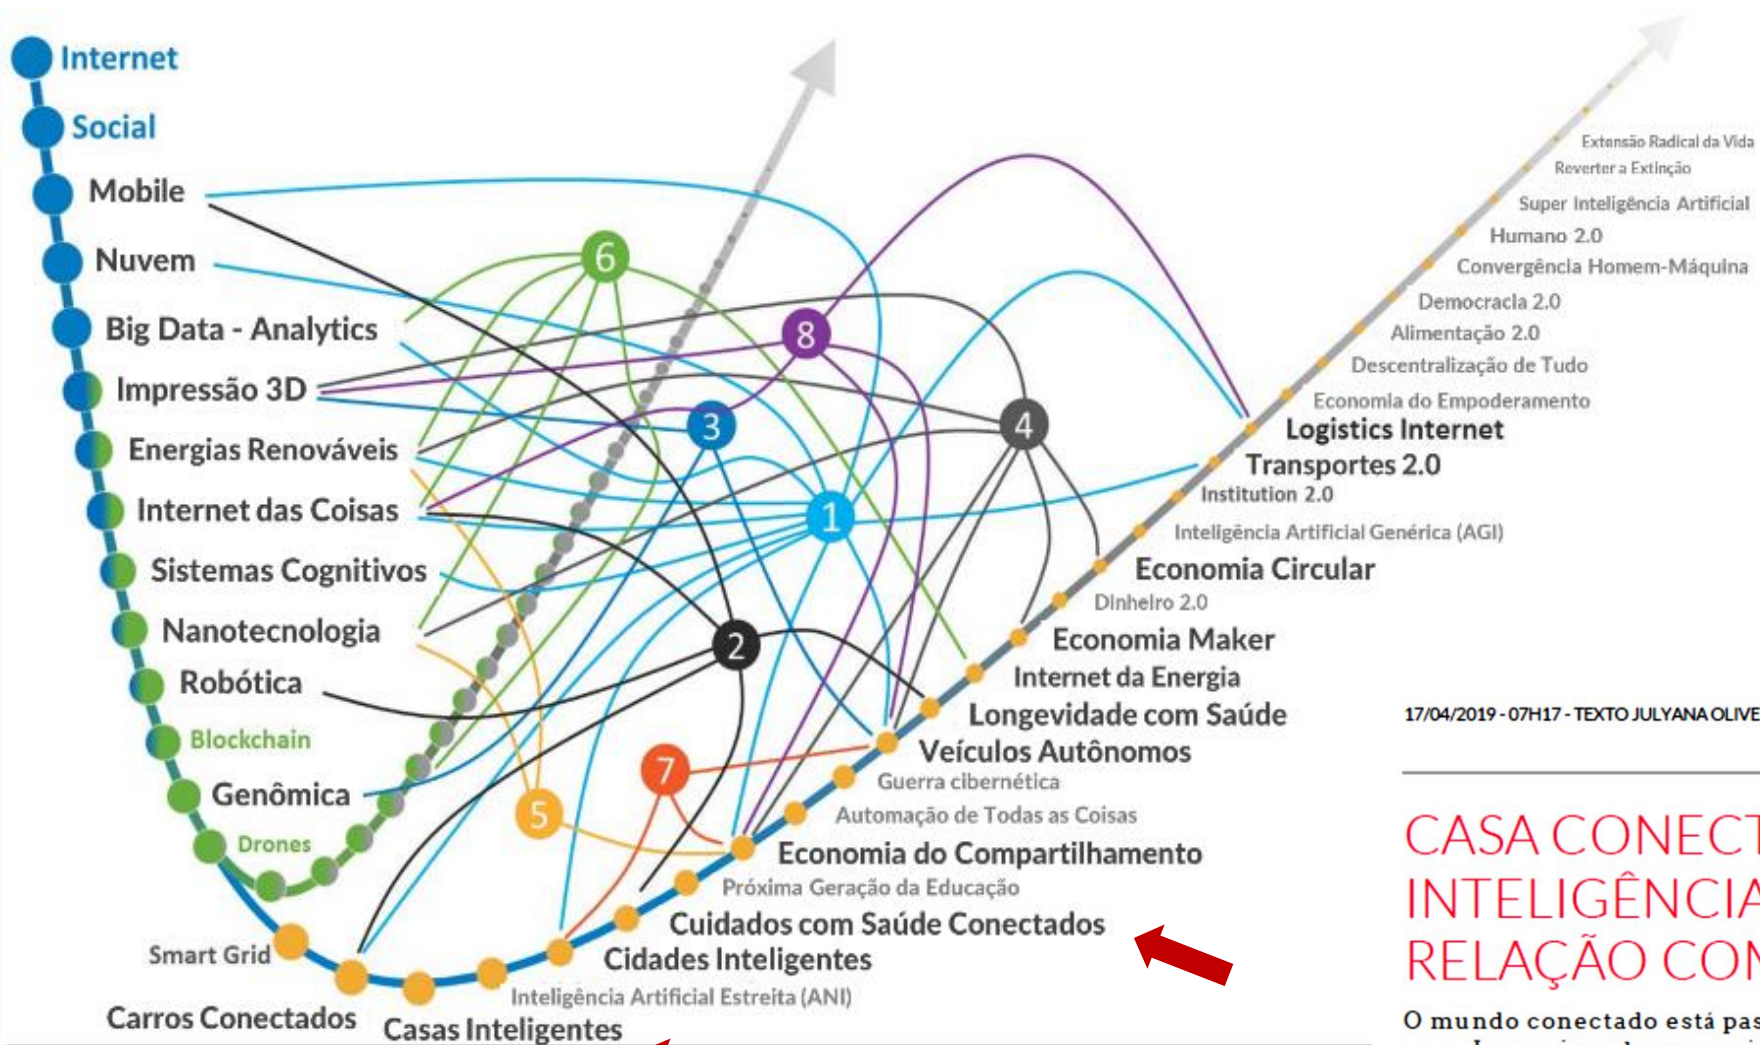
Internet
Social
Mobile
Nuvem
Big Data - Analytics
Impressão 3D
Energias Renováveis
Internet das Coisas
Sistemas Cognitivos
Nanotecnologia
Robótica
Blockchain
Genômica
Drones
Smart Grid
Carros Conectados
Casas Inteligentes

6
8
3
4
1
2
5
7

Extensão Radical da Vida
Reverter a Extinção
Super Inteligência Artificial
Humano 2.0
Convergência Homem-Máquina
Democracia 2.0
Alimentação 2.0
Descentralização de Tudo
Economia do Empoderamento
Logistics Internet
Transportes 2.0
Institution 2.0
Inteligência Artificial Genérica (AGI)
Economia Circular
Dinheiro 2.0
Economia Maker
Internet da Energia
Longevidade com Saúde
Veículos Autônomos
Guerra cibernética
Automação de Todas as Coisas
Economia do Compartilhamento
Próxima Geração da Educação
Cuidados com Saúde Conectados
Cidades Inteligentes
Inteligência Artificial Estreita (ANI)

17/04/2019 - 07H17 - TEXTO JULYANA OLIVE

CASA CONECT
INTELIGÊNCIA
RELAÇÃO CON

O mundo conectado está pas